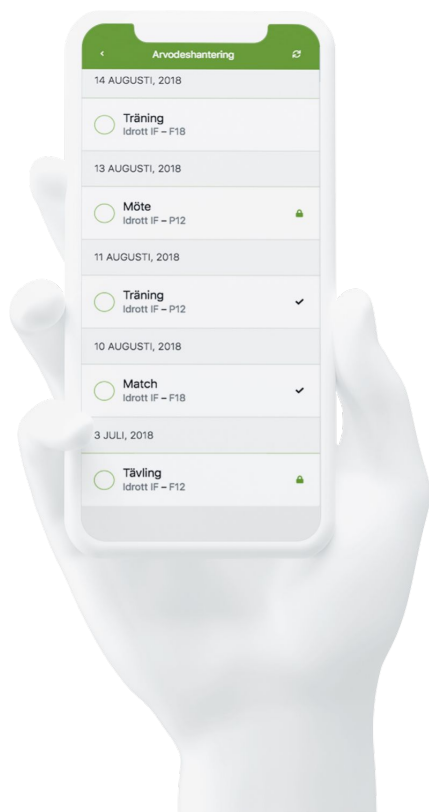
‹ Arvodeshantering

14 AUGUSTI, 2018

Träning
Idrott IF – F18

13 AUGUSTI, 2018

Möte
Idrott IF – P12

11 AUGUSTI, 2018

Träning
Idrott IF – P12

10 AUGUSTI, 2018

Match
Idrott IF – F18

3 JULI, 2018

Tävling
Idrott IF – F12